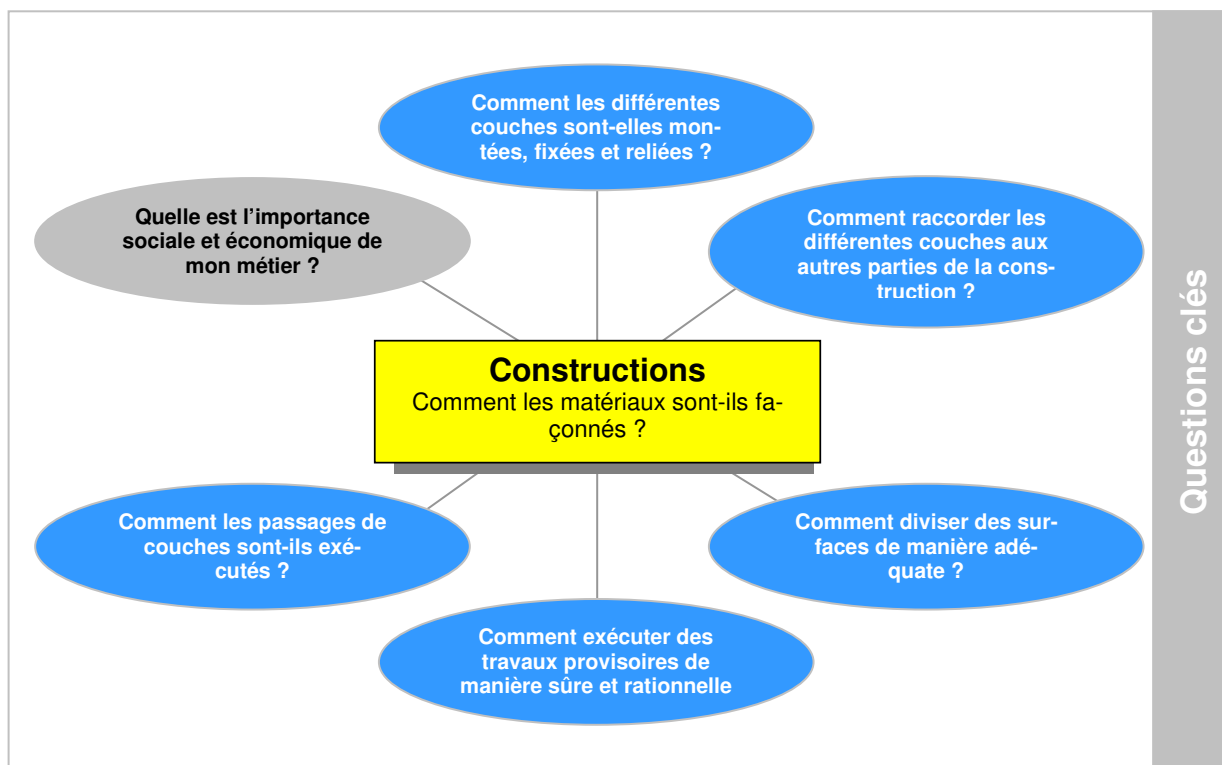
Comment les différentes couches sont-elles montées, fixées et reliées ?

Quelle est l'importance sociale et économique de mon métier ?

Comment raccorder les différentes couches aux autres parties de la construction ?

**Constructions**
Comment les matériaux sont-ils façonnés ?

Comment les passages de couches sont-ils exécutés ?

Comment diviser des surfaces de manière adéquate ?

Comment exécuter des travaux provisoires de manière sûre et rationnelle

Questions clés